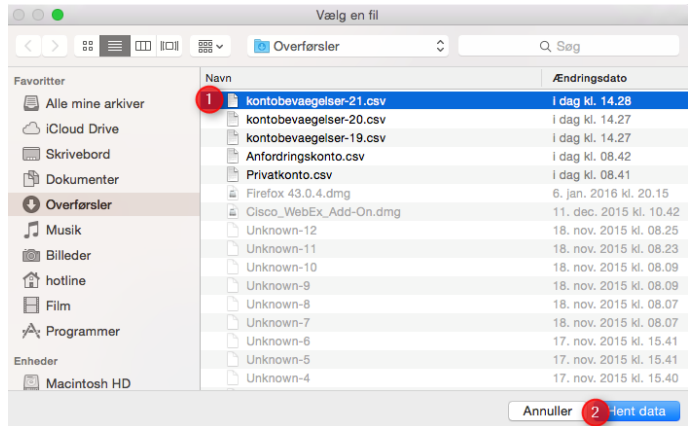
Vælg en fil

Overførsler

Søg

Favoritter
Alle mine arkiver
iCloud Drive
Skrivebord
Dokumenter
Overførsler
Musik
Billeder
hotline
Film
Programmer
Enheder
Macintosh HD

| Navn | Ændringsdato |
|---|---|
| kontobevaegelser-21.csv | i dag kl. 14.28 |
| kontobevaegelser-20.csv | i dag kl. 14.27 |
| kontobevaegelser-19.csv | i dag kl. 14.27 |
| Anfordringskonto.csv | i dag kl. 08.42 |
| Privatkonto.csv | i dag kl. 08.41 |
| Firefox 43.0.4.dmg | 6. jan. 2016 kl. 20.15 |
| Cisco_WebEx_Add-On.dmg | 11. dec. 2015 kl. 10.42 |
| Unknown-12 | 18. nov. 2015 kl. 08.25 |
| Unknown-11 | 18. nov. 2015 kl. 08.23 |
| Unknown-10 | 18. nov. 2015 kl. 08.09 |
| Unknown-9 | 18. nov. 2015 kl. 08.09 |
| Unknown-8 | 18. nov. 2015 kl. 08.07 |
| Unknown-7 | 18. nov. 2015 kl. 08.07 |
| Unknown-6 | 17. nov. 2015 kl. 15.41 |
| Unknown-5 | 17. nov. 2015 kl. 15.41 |
| Unknown-4 | 17. nov. 2015 kl. 15.40 |

1

Annuller
2
Hent data